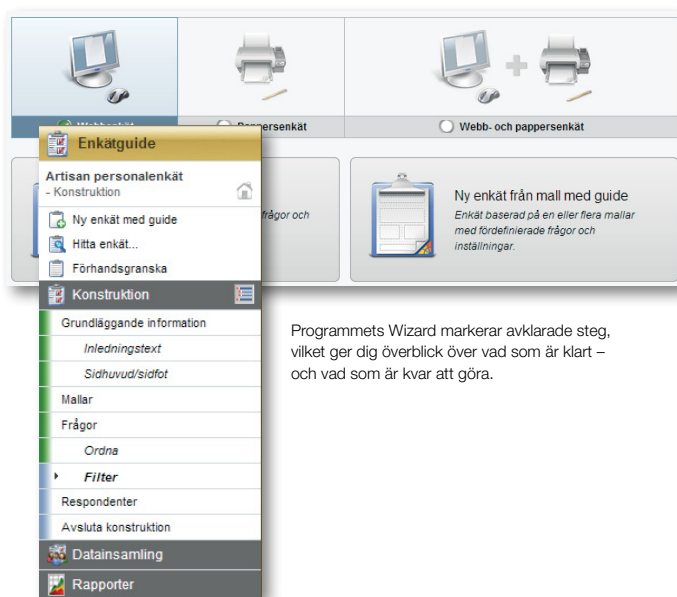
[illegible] Pappersenkät

Webb- och pappersenkät

Enkätguide

Artisan personalenkät
- Konstruktion

Ny enkät med guide

Hitta enkät...

Förhandsgranska

Konstruktion

Grundläggande information

Inledningstext

Sidhuvud/sidfot

Mallar

Frågor

Ordna

Filter

Respondenter

Avsluta konstruktion

Datainsamling

Rapporter

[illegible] frågor och

Ny enkät från mall med guide

Enkät baserad på en eller flera mallar med fördefinierade frågor och inställningar.

Programmets Wizard markerar avklarade steg, vilket ger dig överblick över vad som är klart – och vad som är kvar att göra.